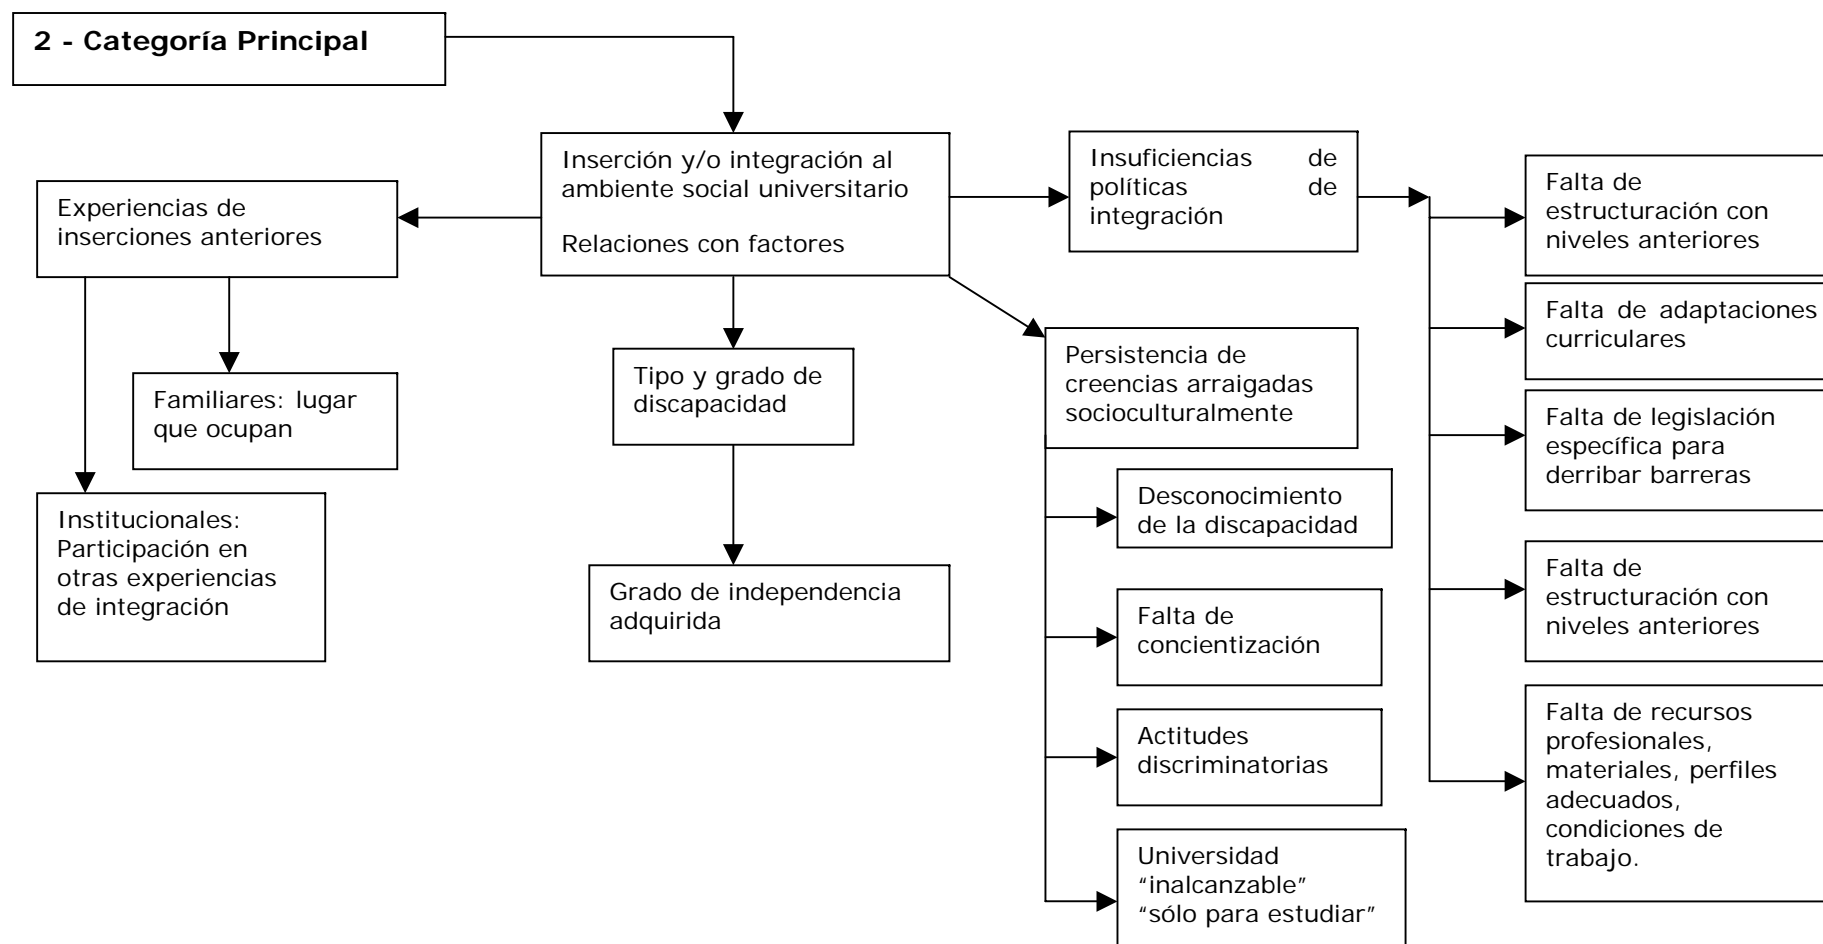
2 - Categoría Principal

Inserción y/o integración al ambiente social universitario

Relaciones con factores

Experiencias de inserciones anteriores

Familiares: lugar que ocupan

Institucionales: Participación en otras experiencias de integración

Tipo y grado de discapacidad

Grado de independencia adquirida

Insuficiencias de políticas de integración

Persistencia de creencias arraigadas socioculturalmente

Desconocimiento de la discapacidad

Falta de concientización

Actitudes discriminatorias

Universidad "inalcanzable" "sólo para estudiar"

Falta de estructuración con niveles anteriores

Falta de adaptaciones curriculares

Falta de legislación específica para derribar barreras

Falta de estructuración con niveles anteriores

Falta de recursos profesionales, materiales, perfiles adecuados, condiciones de trabajo.